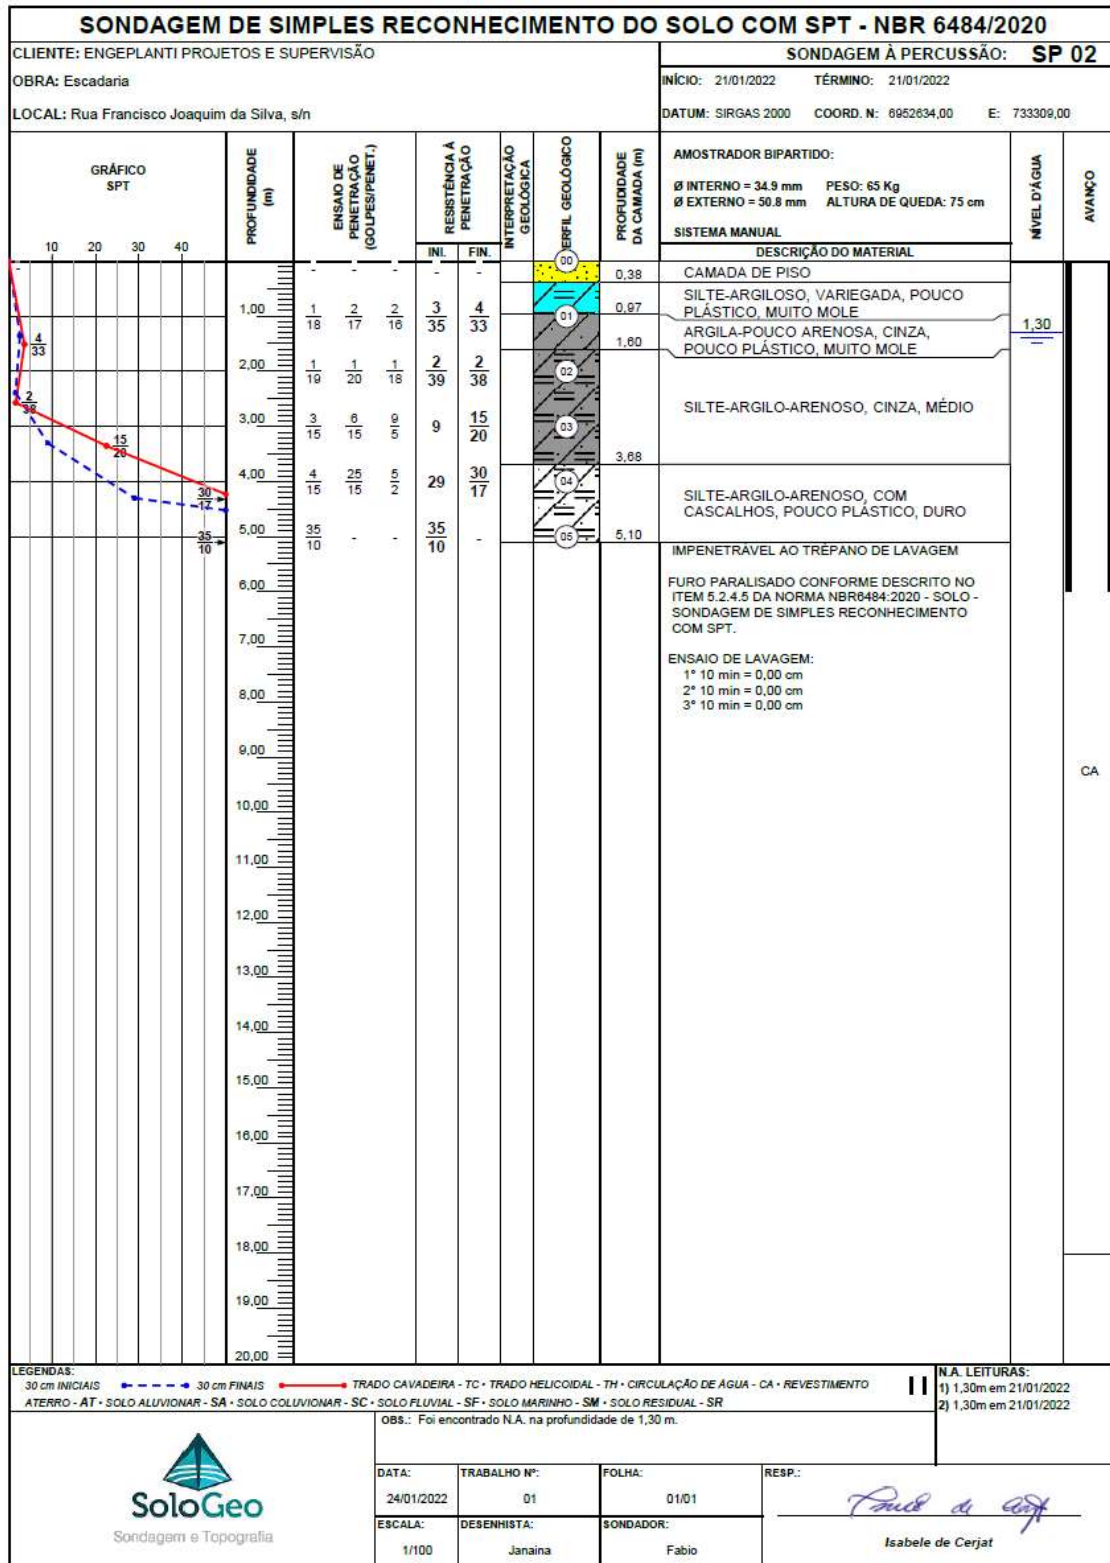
SONDAGEM DE SIMPLES RECONHECIMENTO DO SOLO COM SPT - NBR 6484/2020

CLIENTE: ENGEPLANTI PROJETOS E SUPERVISÃO
SONDAGEM À PERCUSSÃO: SP 02
OBRA: Escadaria
INÍCIO: 21/01/2022 TÉRMINO: 21/01/2022
LOCAL: Rua Francisco Joaquim da Silva, s/n
DATUM: SIRGAS 2000 COORD. N: 6952634,00 E: 733309,00

GRÁFICO SPT
10 20 30 40
PROFUNDIDADE (m)
ENSAIO DE PENETRAÇÃO (GOLPES/PENET.)
RESISTÊNCIA À PENETRAÇÃO
INI. FIN.
INTERPRETAÇÃO GEOLÓGICA
PERFIL GEOLÓGICO
PROFUNDIDADE DA CAMADA (m)
AMOSTRADOR BIPARTIDO:
Ø INTERNO = 34.9 mm PESO: 65 Kg
Ø EXTERNO = 50.8 mm ALTURA DE QUEDA: 75 cm
SISTEMA MANUAL
DESCRIÇÃO DO MATERIAL
NÍVEL D'ÁGUA
AVANÇO

| PROF. | ENSAIO | | | INI. | FIN. | PERFIL | PROF. CAMADA | DESCRIÇÃO |
|---|---|---|---|---|---|---|---|---|
| | - | - | - | - | - | 00 | 0,38 | CAMADA DE PISO |
| 1,00 | $\frac{1}{18}$ | $\frac{2}{17}$ | $\frac{2}{16}$ | $\frac{3}{35}$ | $\frac{4}{33}$ | 01 | 0,97 | SILTE-ARGILOSO, VARIEGADA, POUCO PLÁSTICO, MUITO MOLE |
| | | | | | | | 1,60 | ARGILA-POUCO ARENOSA, CINZA, POUCO PLÁSTICO, MUITO MOLE |
| 2,00 | $\frac{1}{19}$ | $\frac{1}{20}$ | $\frac{1}{18}$ | $\frac{2}{39}$ | $\frac{2}{38}$ | 02 | | |
| 3,00 | $\frac{3}{15}$ | $\frac{6}{15}$ | $\frac{9}{5}$ | 9 | $\frac{15}{20}$ | 03 | 3,68 | SILTE-ARGILO-ARENOSO, CINZA, MÉDIO |
| 4,00 | $\frac{4}{15}$ | $\frac{25}{15}$ | $\frac{5}{2}$ | 29 | $\frac{30}{17}$ | 04 | | SILTE-ARGILO-ARENOSO, COM CASCALHOS, POUCO PLÁSTICO, DURO |
| 5,00 | $\frac{35}{10}$ | - | - | $\frac{35}{10}$ | - | 05 | 5,10 | IMPENETRÁVEL AO TRÉPANO DE LAVAGEM |

$\frac{4}{33}$ $\frac{2}{38}$ $\frac{15}{20}$ $\frac{30}{17}$ $\frac{35}{10}$

1,30

FURO PARALISADO CONFORME DESCRITO NO ITEM 5.2.4.5 DA NORMA NBR6484:2020 - SOLO - SONDAGEM DE SIMPLES RECONHECIMENTO COM SPT.

ENSAIO DE LAVAGEM:
1° 10 min = 0,00 cm
2° 10 min = 0,00 cm
3° 10 min = 0,00 cm

6,00 7,00 8,00 9,00 10,00 11,00 12,00 13,00 14,00 15,00 16,00 17,00 18,00 19,00 20,00

CA

LEGENDAS:
30 cm INICIAIS 30 cm FINAIS TRADO CAVADEIRA - TC - TRADO HELICOIDAL - TH - CIRCULAÇÃO DE ÁGUA - CA - REVESTIMENTO
ATERRO - AT - SOLO ALUVIONAR - SA - SOLO COLUVIONAR - SC - SOLO FLUVIAL - SF - SOLO MARINHO - SM - SOLO RESIDUAL - SR
N.A. LEITURAS:
1) 1,30m em 21/01/2022
2) 1,30m em 21/01/2022
OBS.: Foi encontrado N.A. na profundidade de 1,30 m.

SoloGeo
Sondagem e Topografia

DATA: 24/01/2022
TRABALHO Nº: 01
FOLHA: 01/01
RESP.:
ESCALA: 1/100
DESENHISTA: Janaina
SONDADOR: Fabio
Isabele de Cerjat